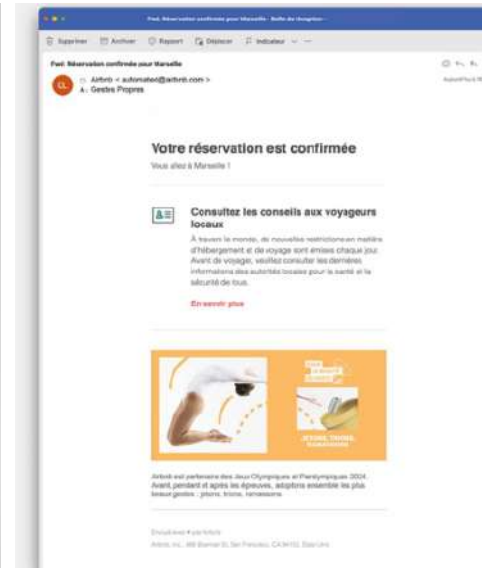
Fwd: Réservation confirmée pour Marseille - Boîte de réception -

Supprimer Archiver Report Déplacer Indicateur

Fwd: Réservation confirmée pour Marseille

CL

Airbnb < automated@airbnb.com >
À : Gestes Propres

Votre réservation est confirmée

Vous allez à Marseille !

Consultez les conseils aux voyageurs locaux

À travers le monde, de nouvelles restrictions en matière d'hébergement et de voyage sont émises chaque jour. Avant de voyager, veuillez consulter les dernières informations des autorités locales pour la santé et la sécurité de tous.

En savoir plus

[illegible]

JETONS, TRIONS, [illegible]

Airbnb est partenaire des Jeux Olympiques et Paralympiques 2024. Avant, pendant et après les épreuves, adoptons ensemble les plus beaux gestes : jetons, trions, ramassons.

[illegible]

Airbnb, Inc., 888 Brannan St, San Francisco, CA 94103, États-Unis